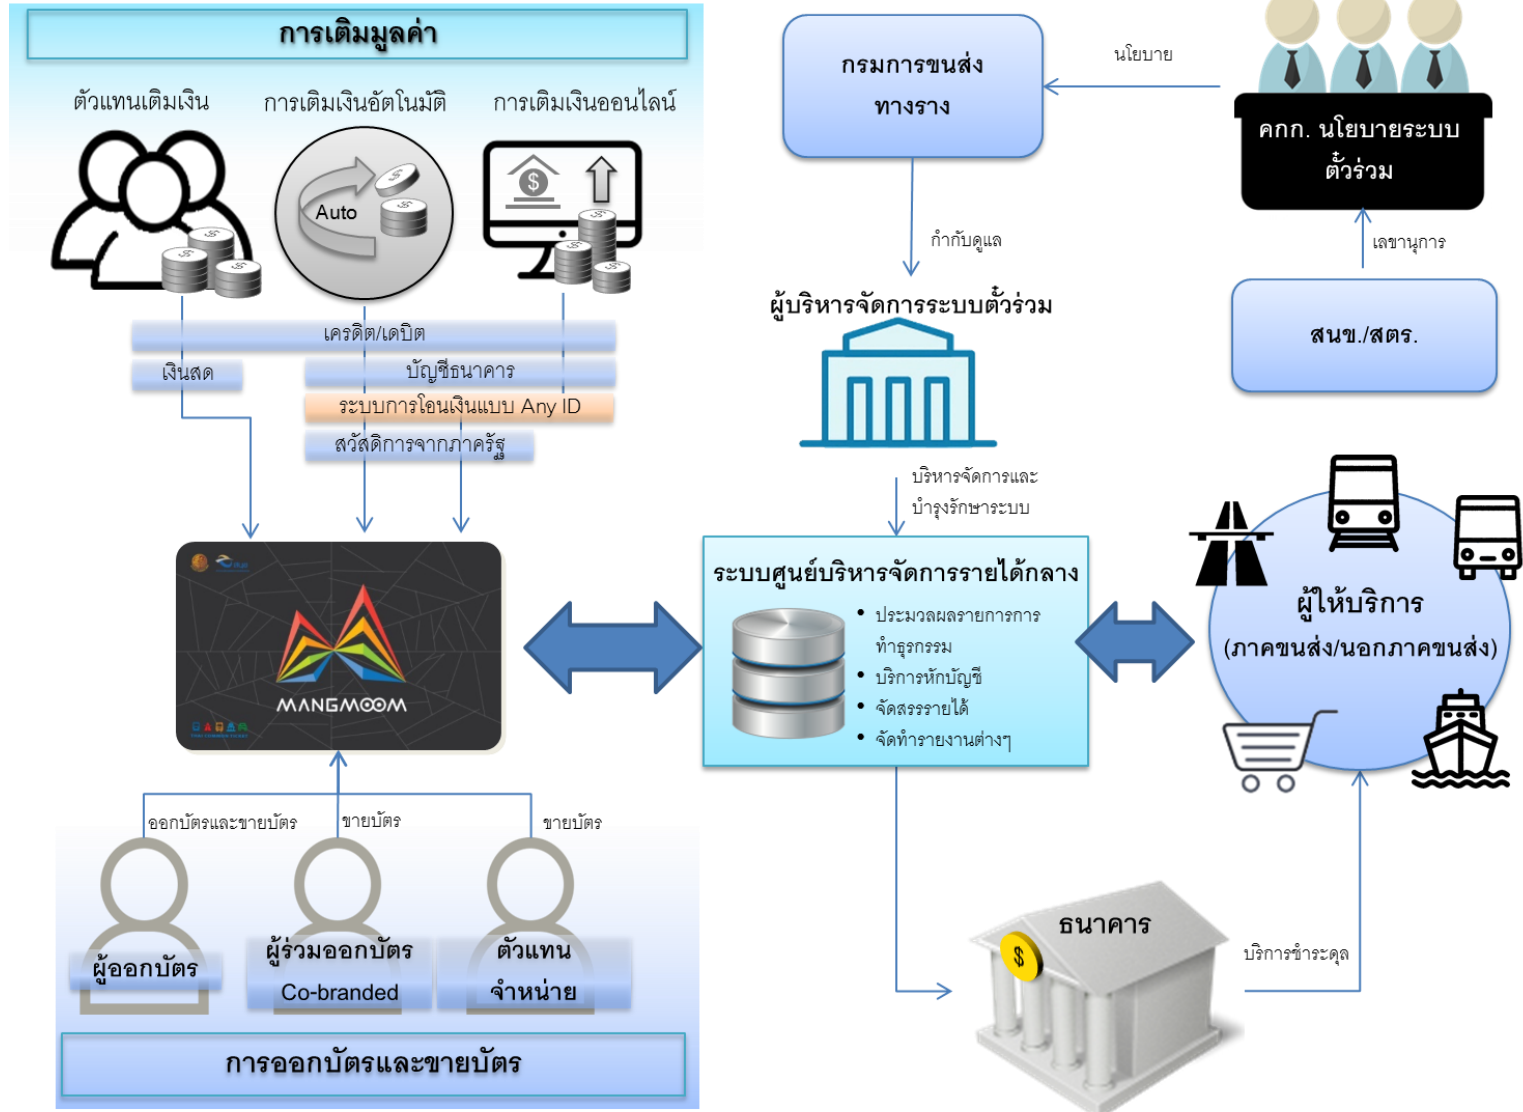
การเติมมูลค่า

ตัวแทนเติมเงิน

การเติมเงินอัตโนมัติ

Auto

การเติมเงินออนไลน์

เครดิต/เดบิต

เงินสด

บัญชีธนาคาร

ระบบการโอนเงินแบบ Any ID

สวัสดิการจากภาครัฐ

MANGMOOM

ออกบัตรและขายบัตร

ขายบัตร

ขายบัตร

ผู้ออกบัตร

ผู้ร่วมออกบัตร Co-branded

ตัวแทน จำหน่าย

การออกบัตรและขายบัตร

กรมการขนส่ง ทางราง

นโยบาย

คกก. นโยบายระบบ ตั๋วร่วม

กำกับดูแล

เลขานุการ

ผู้บริหารจัดการระบบตั๋วร่วม

สนข./สตร.

บริหารจัดการและ บำรุงรักษาระบบ

ระบบศูนย์บริหารจัดการรายได้กลาง

• ประมวลผลรายการการทำธุรกรรม
• บริการหักบัญชี
• จัดสรรรายได้
• จัดทำรายงานต่างๆ

ผู้ให้บริการ (ภาคขนส่ง/นอกภาคขนส่ง)

ธนาคาร

บริการชำระดุล